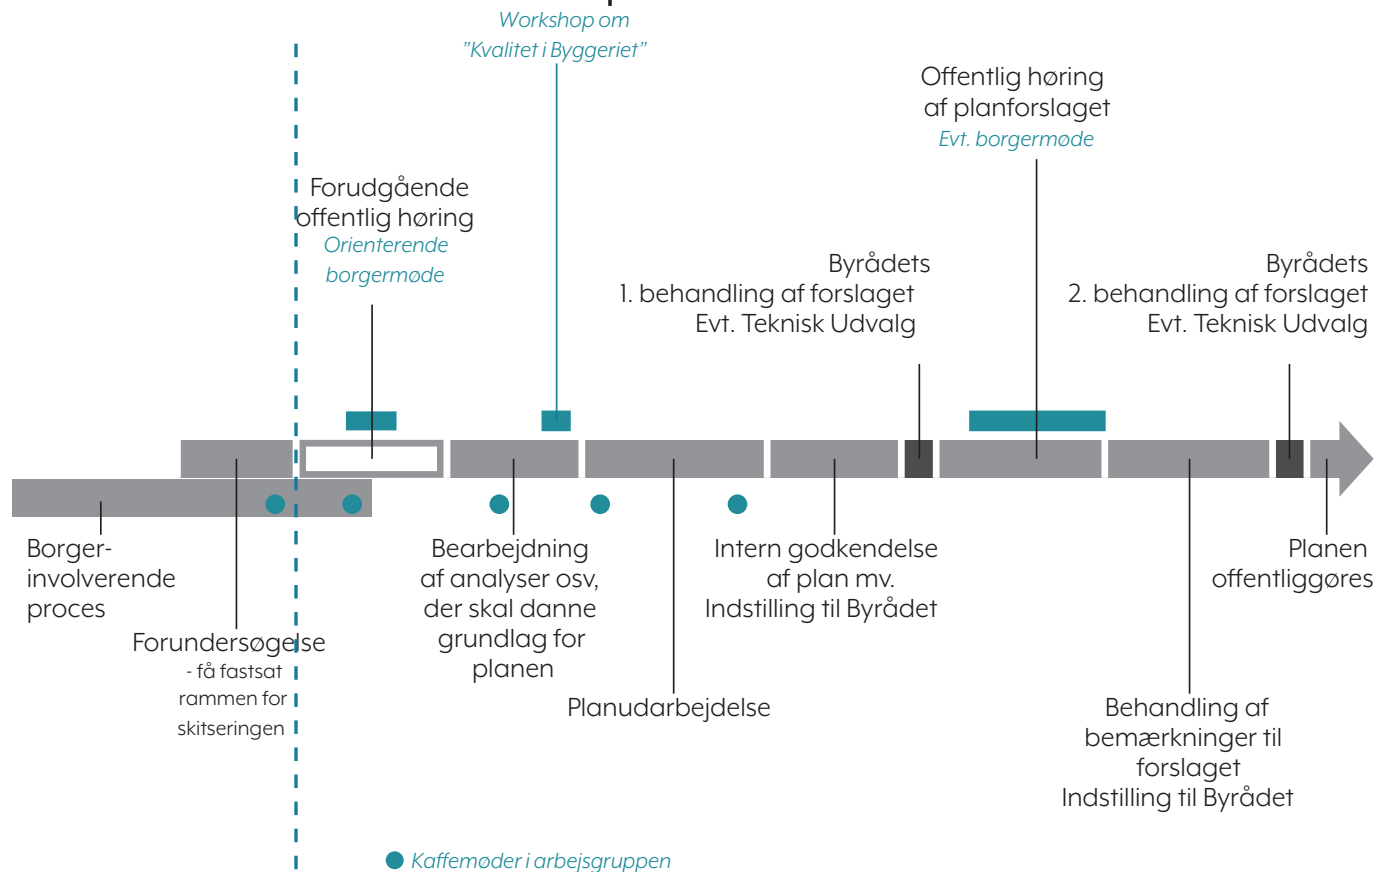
Workshop om
"Kvalitet i Byggeriet"

Offentlig høring
af planforslaget
Evt. borgermøde

Forudgående
offentlig høring
Orienterende
borgermøde

Byrådets
1. behandling af forslaget
Evt. Teknisk Udvalg

Byrådets
2. behandling af forslaget
Evt. Teknisk Udvalg

Borger-
involverende
proces

Forundersøgelse
- få fastsat
rammen for
skitseringen

Bearbejdning
af analyser osv,
der skal danne
grundlag for
planen

Planudarbejdelse

Intern godkendelse
af plan mv.
Indstilling til Byrådet

Behandling af
bemærkninger til
forslaget
Indstilling til Byrådet

Planen
offentliggøres

Kaffemøder i arbejsgruppen